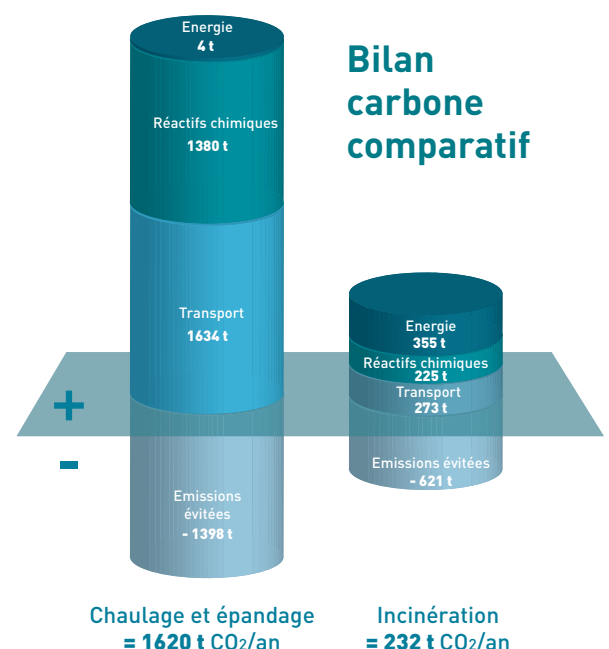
Bilan carbone comparatif

Energie
4 t

Réactifs chimiques
1380 t

Transport
1634 t

Emissions évitées
- 1398 t

Energie
355 t

Réactifs chimiques
225 t

Transport
273 t

Emissions évitées
- 621 t

+

-

Chaulage et épandage
= 1620 t $CO_2$/an

Incinération
= 232 t $CO_2$/an